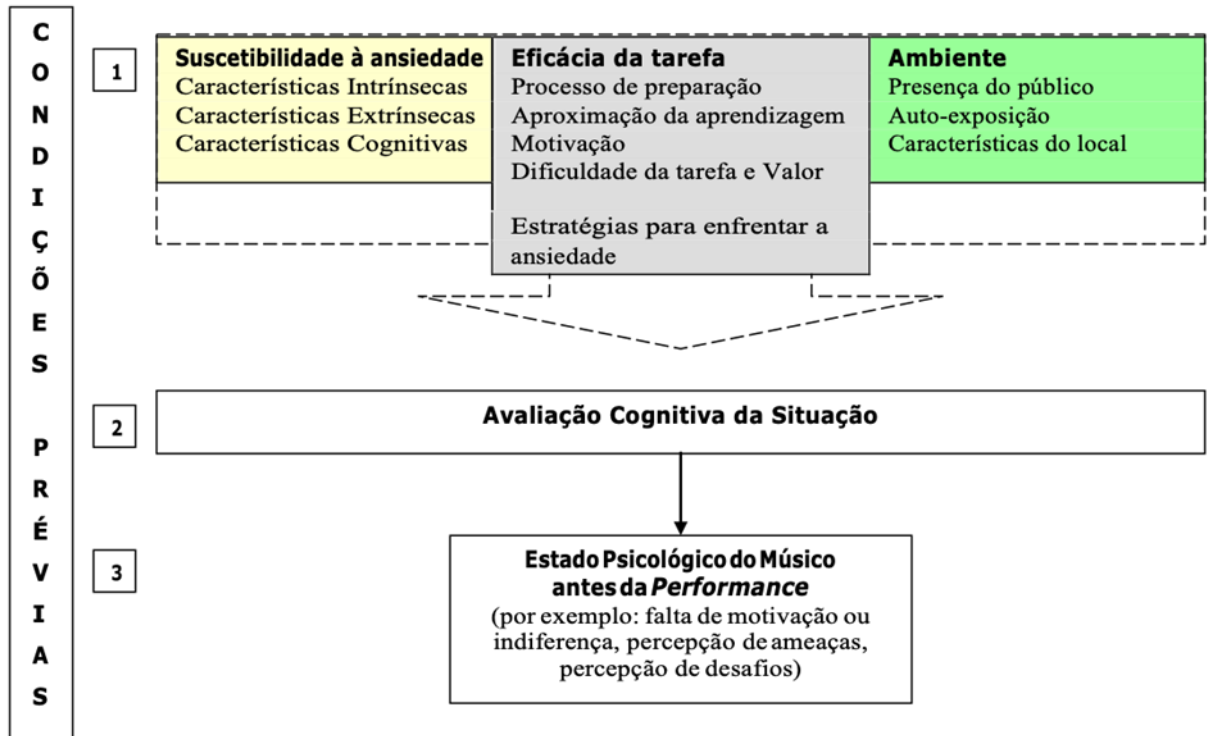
CONDIÇÕES PRÉVIAS

1

Suscetibilidade à ansiedade
Características Intrínsecas
Características Extrínsecas
Características Cognitivas

Eficácia da tarefa
Processo de preparação
Aproximação da aprendizagem
Motivação
Dificuldade da tarefa e Valor

Estratégias para enfrentar a ansiedade

Ambiente
Presença do público
Auto-exposição
Características do local

2

Avaliação Cognitiva da Situação

3

Estado Psicológico do Músico antes da *Performance*
(por exemplo: falta de motivação ou indiferença, percepção de ameaças, percepção de desafios)